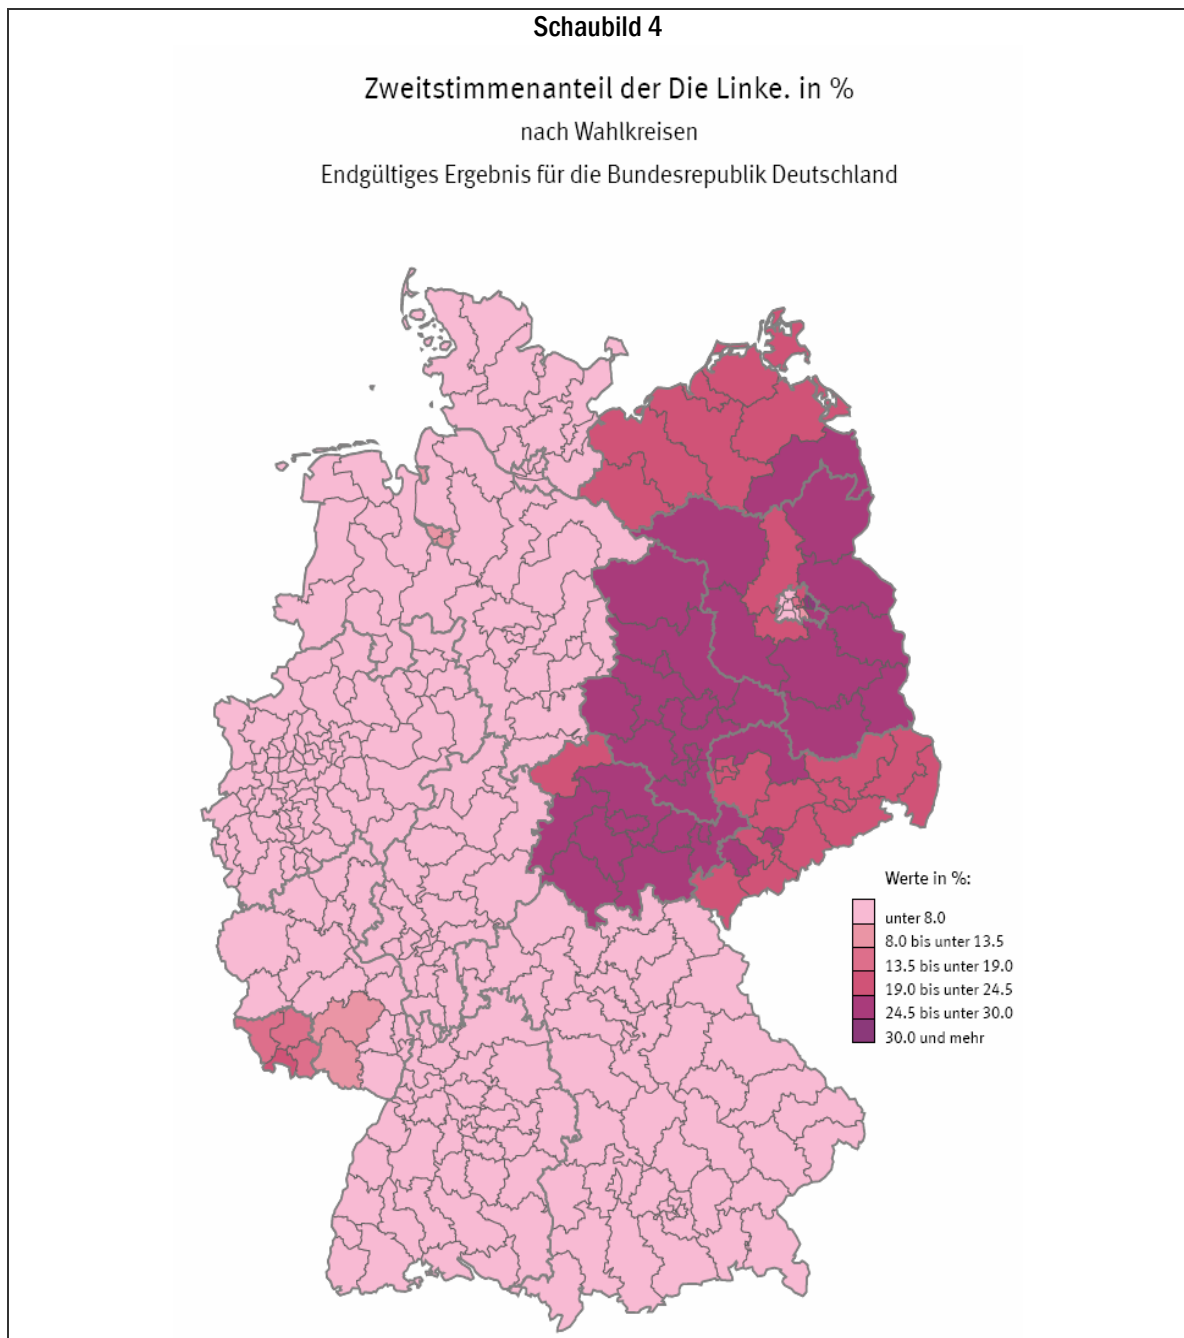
Schaubild 4

Zweitstimmenanteil der Die Linke. in %

nach Wahlkreisen

Endgültiges Ergebnis für die Bundesrepublik Deutschland

Werte in %:

unter 8.0
8.0 bis unter 13.5
13.5 bis unter 19.0
19.0 bis unter 24.5
24.5 bis unter 30.0
30.0 und mehr